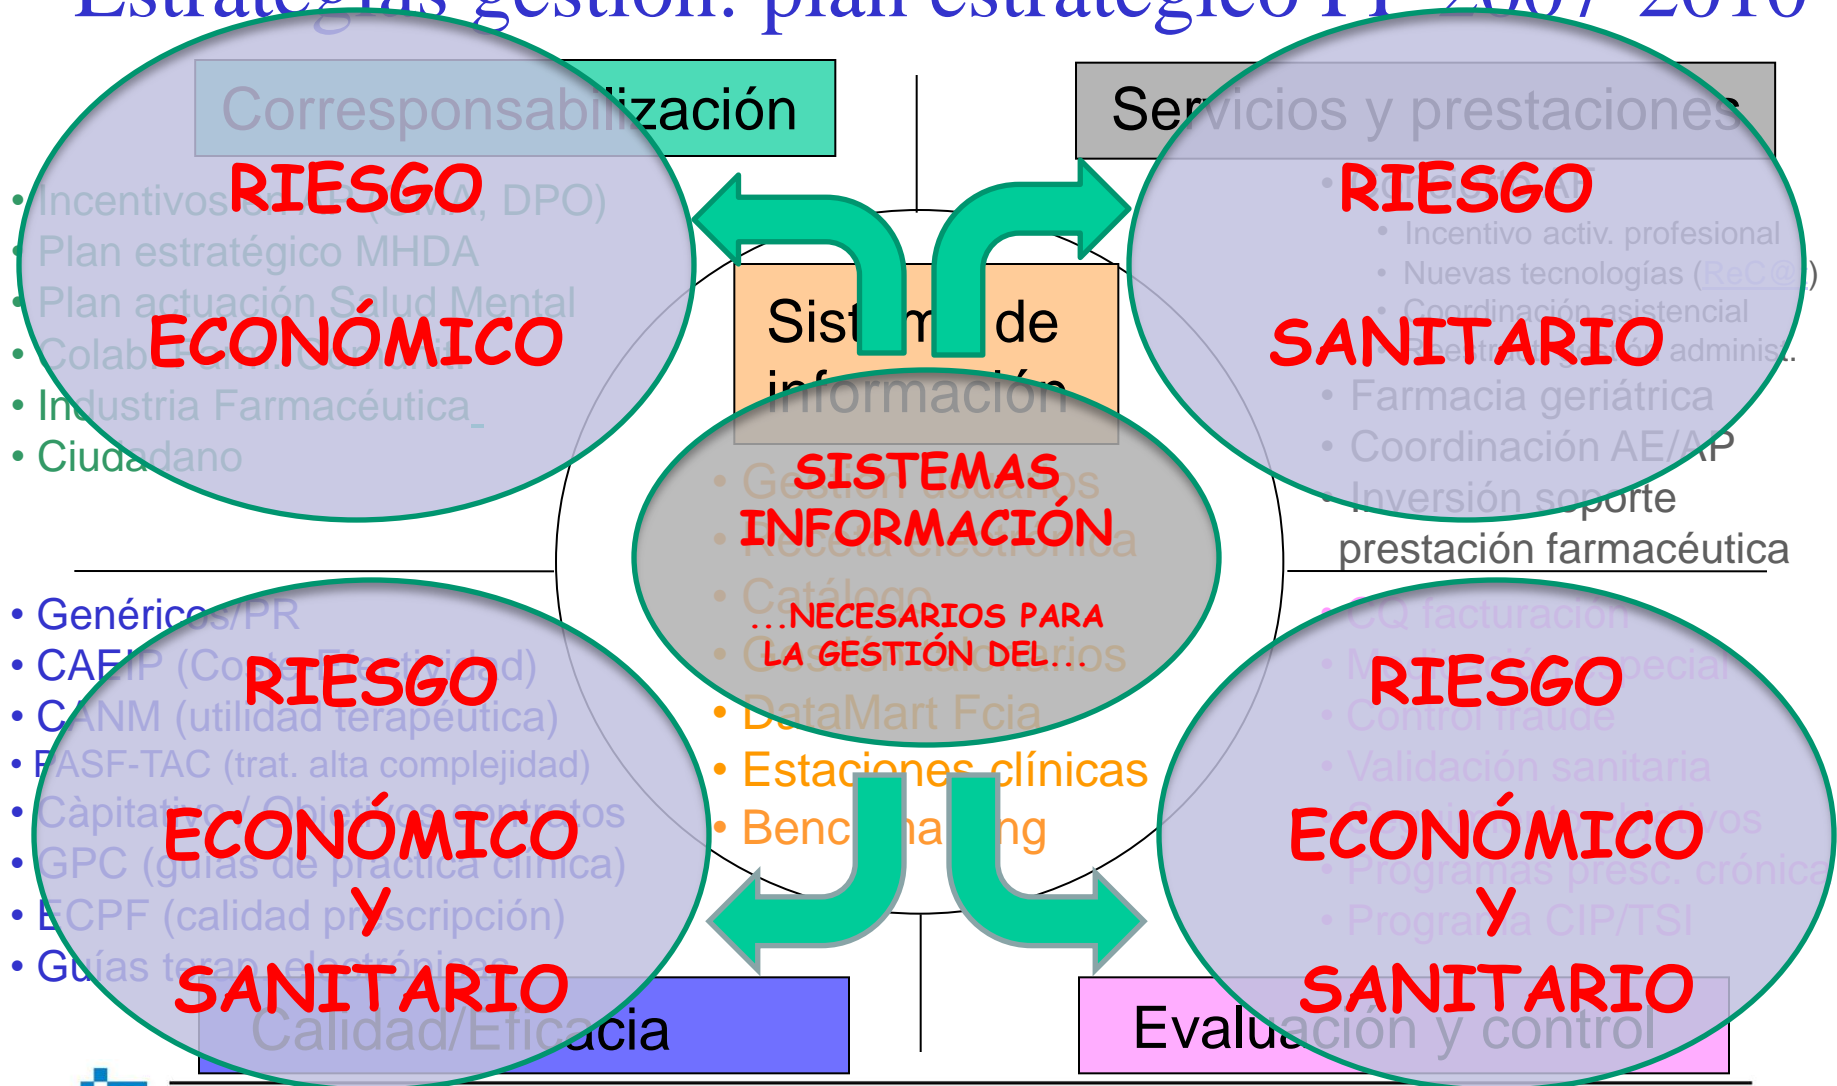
Estrategias gestión: plan estratégico FF 2007-2010

Corresponsabilización

RIESGO

• Incentivos SNS (CMA, DPO)
• Plan estratégico MHDA
• Plan actuación Salud Mental
• Colab. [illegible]

ECONÓMICO

• Industria Farmacéutica
• Ciudadano

Servicios y prestaciones

RIESGO

• Incentivo activ. profesional
• Nuevas tecnologías (ReC@)
• Coordinación asistencial
• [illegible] administ.

SANITARIO

• Farmacia geriátrica
• Coordinación AE/AP
• Inversión soporte prestación farmacéutica

Sistemas de información

SISTEMAS INFORMACIÓN

...NECESARIOS PARA LA GESTIÓN DEL...

• Gestión usuarios
• Receta electrónica
• Catálogo
• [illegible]rios
• DataMart Fcia
• Estaciones clínicas
• Benchmarking

• Genéricos/PR

RIESGO

• CAEIP (Coste Efectividad)
• CANM (utilidad terapéutica)
• PASF-TAC (trat. alta complejidad)
• Càpitativo / Objetivos contratos

ECONÓMICO

• GPC (guías de práctica clínica)

Y

• ECPF (calidad prescripción)
• Guías terap. electrónicas

SANITARIO

Calidad/Eficacia

• CQ facturación

RIESGO

• Medicación especial
• Control fraude
• Validación sanitaria

ECONÓMICO

• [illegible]vos
• Programas presc. crónica

Y

• Programa CIP/TSI

SANITARIO

Evaluación y control